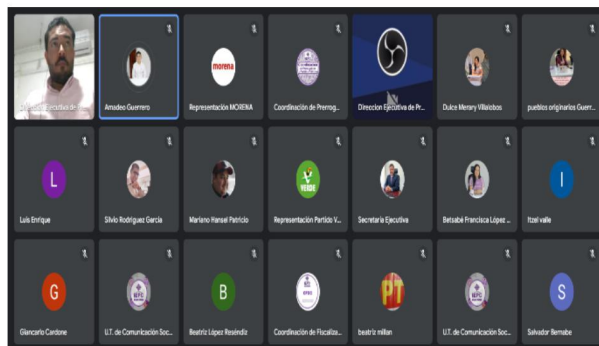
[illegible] Ejecutiva de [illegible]
Amadeo Guerrero
morena
Representación MORENA
Coordinación de Prerrog...
Direccion Ejecutiva de Pr...
Dulce Merary Villalobos
pueblos originarios Guerr...
L
Luis Enrique
Silvio Rodriguez Garcia
Mariano Hansel Patricio
VERDE
Representación Partido V...
Secretaría Ejecutiva
Betsabé Francisca López ...
I
Itzel valle
G
Giancarlo Cardone
U.T. de Comunicación Soc...
B
Beatriz López Reséndiz
Coordinación de Fiscaliza...
PT
beatriz millan
U.T. de Comunicación Soc...
S
Salvador Bernabe